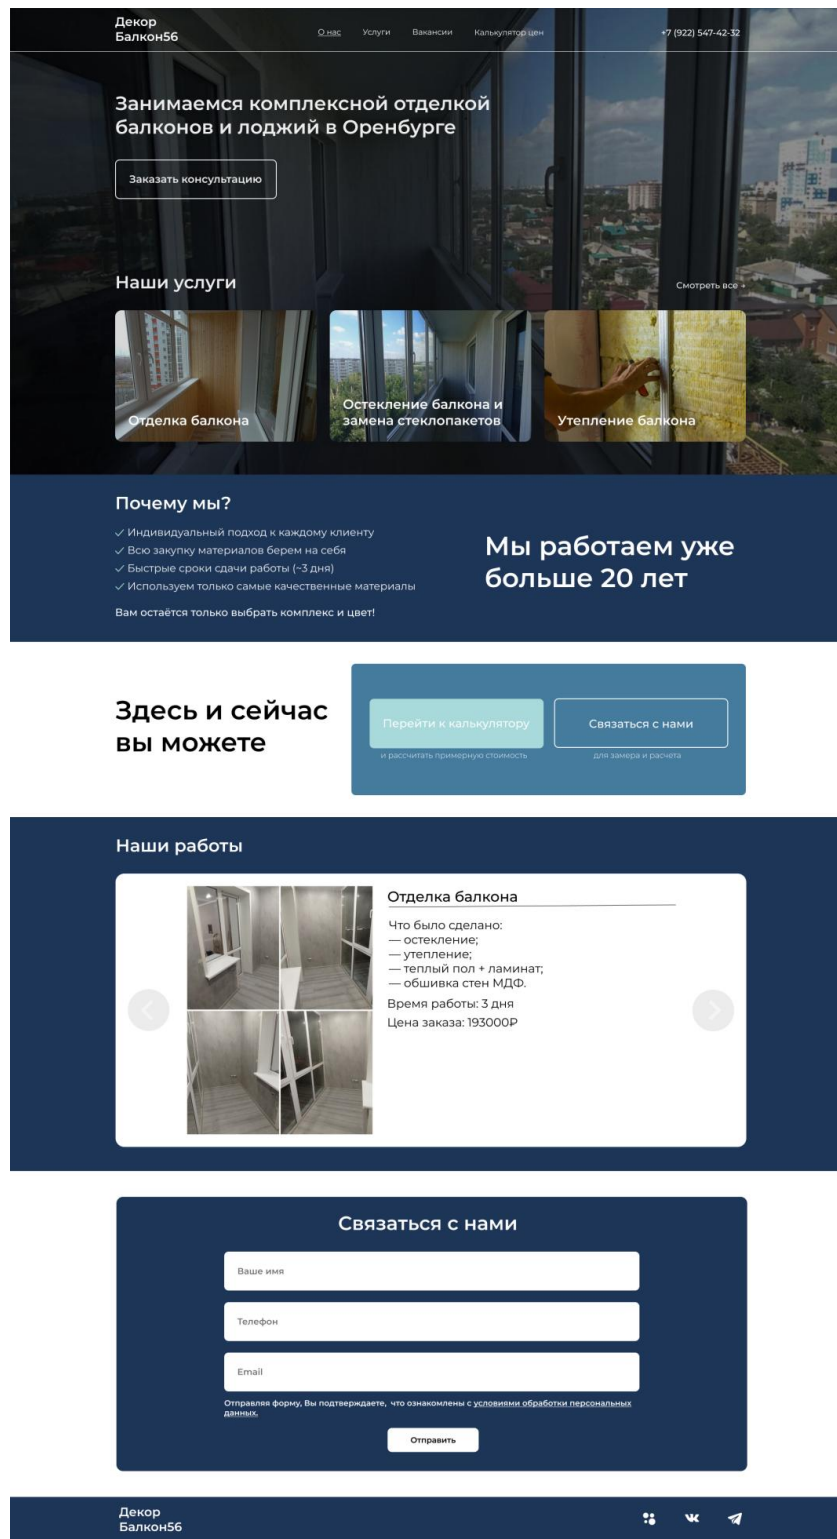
Декор Балкон56

О нас Услуги Вакансии Калькулятор цен

+7 (922) 547-42-32

Занимаемся комплексной отделкой балконов и лоджий в Оренбурге

Заказать консультацию

Наши услуги

Смотреть все →

Отделка балкона

Остекление балкона и замена стеклопакетов

Утепление балкона

Почему мы?

✓ Индивидуальный подход к каждому клиенту
✓ Всю закупку материалов берем на себя
✓ Быстрые сроки сдачи работы (~3 дня)
✓ Используем только самые качественные материалы

Вам остаётся только выбрать комплекс и цвет!

Мы работаем уже больше 20 лет

Здесь и сейчас вы можете

Перейти к калькулятору
и рассчитать примерную стоимость

Связаться с нами
для замера и расчета

Наши работы

Отделка балкона

Что было сделано:
— остекление;
— утепление;
— теплый пол + ламинат;
— обшивка стен МДФ.

Время работы: 3 дня

Цена заказа: 193000₽

Связаться с нами

Ваше имя

Телефон

Email

Отправляя форму, Вы подтверждаете, что ознакомлены с условиями обработки персональных данных.

Отправить

Декор Балкон56